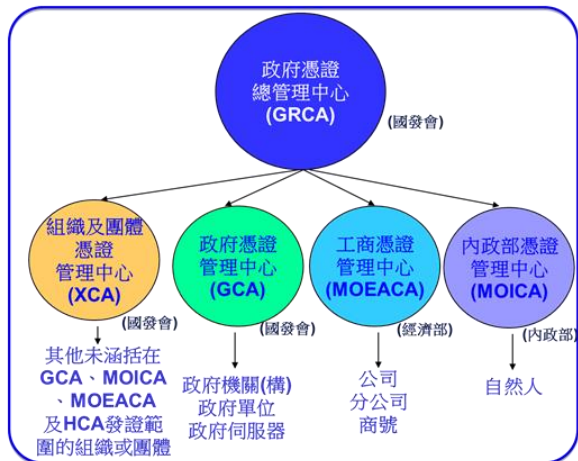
政府憑證
總管理中心
(GRCA)

(國發會)

組織及團體
憑證
管理中心
(XCA)

(國發會)

其他未涵括在GCA、MOICA、MOEACA及HCA發證範圍的組織或團體

政府憑證
管理中心
(GCA)

(國發會)

政府機關(構)
政府單位
政府伺服器

工商憑證
管理中心
(MOEACA)

(經濟部)

公司
分公司
商號

內政部憑證
管理中心
(MOICA)

(內政部)

自然人